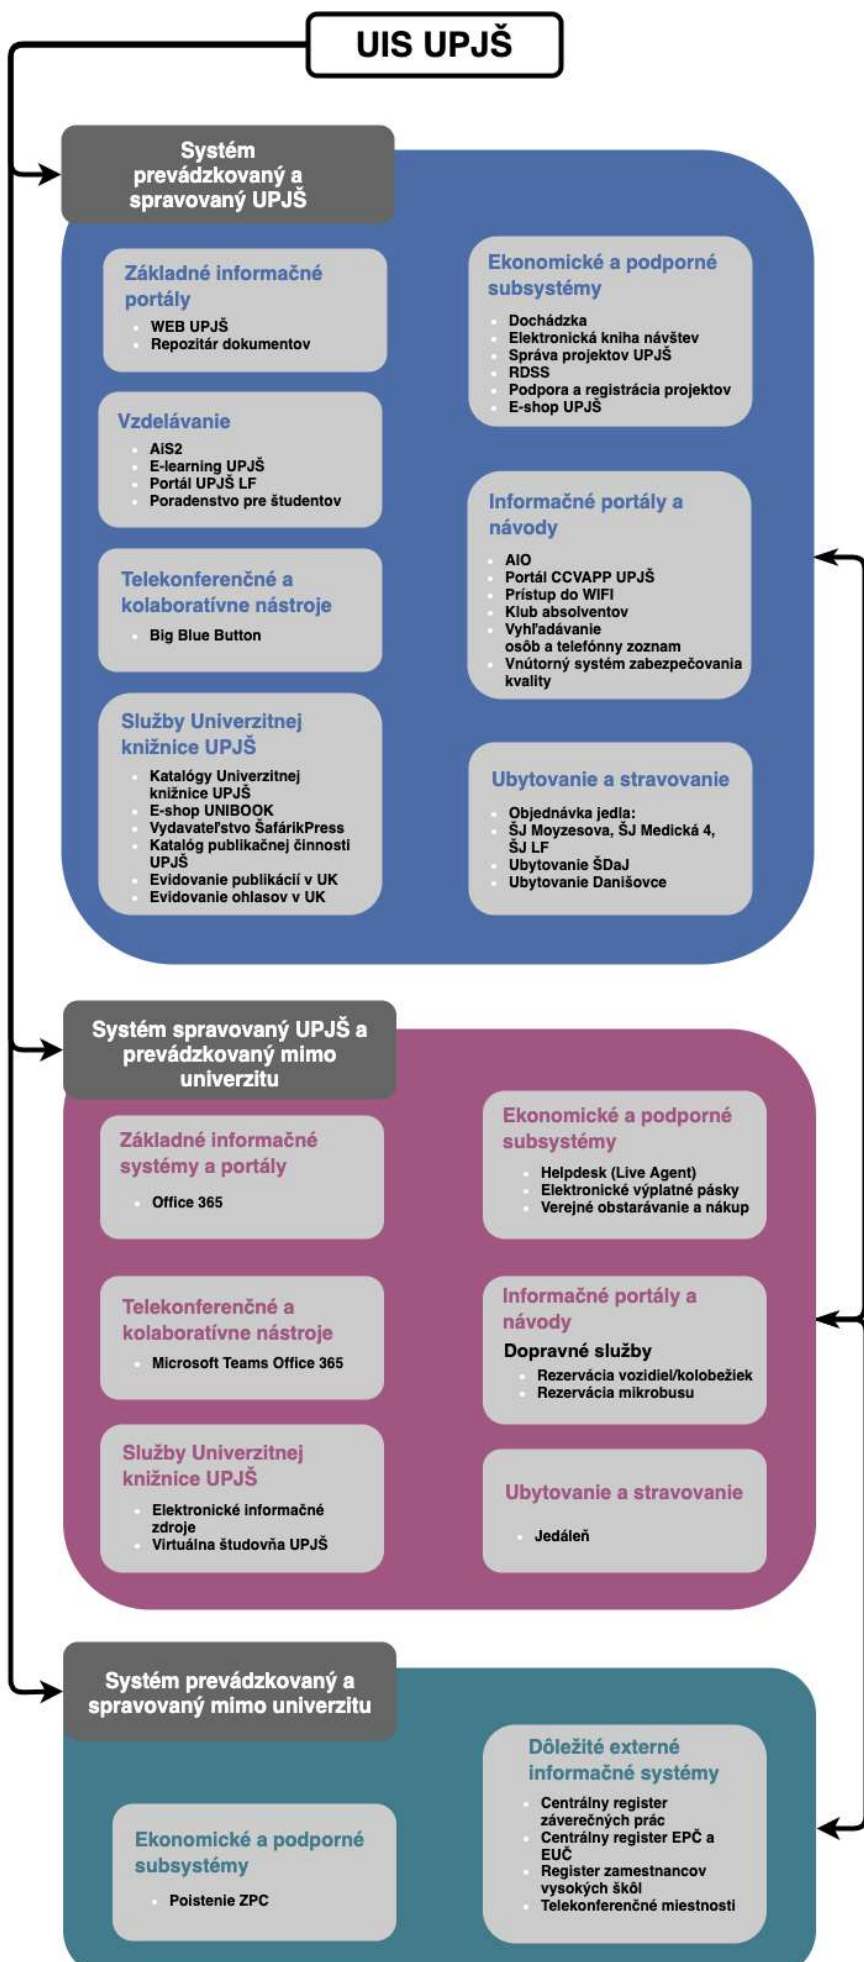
UIS UPJŠ

Systém prevádzkovaný a spravovaný UPJŠ

Základné informačné portály
- WEB UPJŠ
- Repozitár dokumentov

Vzdelávanie
- AiS2
- E-learning UPJŠ
- Portál UPJŠ LF
- Poradenstvo pre študentov

Telekonferenčné a kolaboratívne nástroje
- Big Blue Button

Služby Univerzitnej knižnice UPJŠ
- Katalógy Univerzitnej knižnice UPJŠ
- E-shop UNIBOOK
- Vydavateľstvo ŠafárikPress
- Katalóg publikačnej činnosti UPJŠ
- Evidovanie publikácií v UK
- Evidovanie ohlasov v UK

Ekonomické a podporné subsystémy
- Dochádzka
- Elektronická kniha návštev
- Správa projektov UPJŠ
- RDSS
- Podpora a registrácia projektov
- E-shop UPJŠ

Informačné portály a návody
- AIO
- Portál CCVAPP UPJŠ
- Prístup do WIFI
- Klub absolventov
- Vyhľadávanie osôb a telefónny zoznam
- Vnútorný systém zabezpečovania kvality

Ubytovanie a stravovanie
- Objednávka jedla: ŠJ Moyzesova, ŠJ Medická 4, ŠJ LF
- Ubytovanie ŠDaJ
- Ubytovanie Danišovce

Systém spravovaný UPJŠ a prevádzkovaný mimo univerzitu

Základné informačné systémy a portály
- Office 365

Telekonferenčné a kolaboratívne nástroje
- Microsoft Teams Office 365

Služby Univerzitnej knižnice UPJŠ
- Elektronické informačné zdroje
- Virtuálna študovňa UPJŠ

Ekonomické a podporné subsystémy
- Helpdesk (Live Agent)
- Elektronické výplatné pásky
- Verejné obstarávanie a nákup

Informačné portály a návody
Dopravné služby
- Rezervácia vozidiel/kolobežiek
- Rezervácia mikrobusu

Ubytovanie a stravovanie
- Jedáleň

Systém prevádzkovaný a spravovaný mimo univerzitu

Ekonomické a podporné subsystémy
- Poistenie ZPC

Dôležité externé informačné systémy
- Centrálny register záverečných prác
- Centrálny register EPČ a EUČ
- Register zamestnancov vysokých škôl
- Telekonferenčné miestnosti